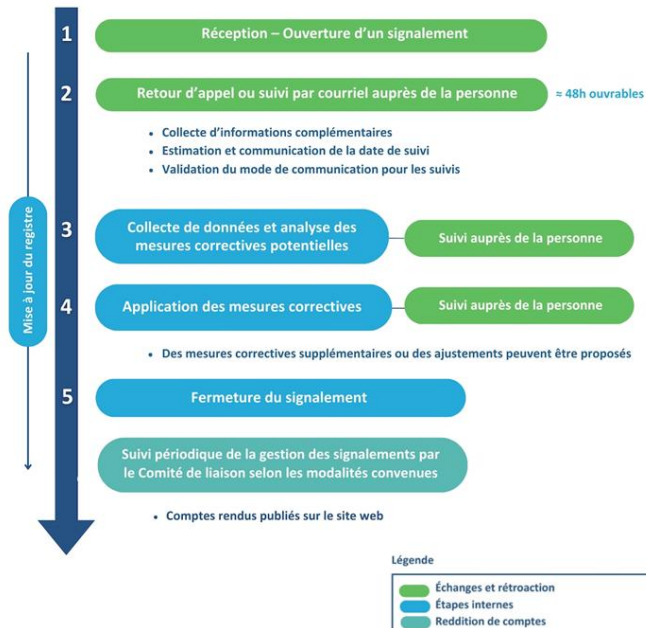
Mise à jour du registre

1 Réception – Ouverture d'un signalement

2 Retour d'appel ou suivi par courriel auprès de la personne ≈ 48h ouvrables

• Collecte d'informations complémentaires
• Estimation et communication de la date de suivi
• Validation du mode de communication pour les suivis

3 Collecte de données et analyse des mesures correctives potentielles — Suivi auprès de la personne

4 Application des mesures correctives — Suivi auprès de la personne

• Des mesures correctives supplémentaires ou des ajustements peuvent être proposés

5 Fermeture du signalement

Suivi périodique de la gestion des signalements par le Comité de liaison selon les modalités convenues

• Comptes rendus publiés sur le site web

Légende
Échanges et rétroaction
Étapes internes
Reddition de comptes